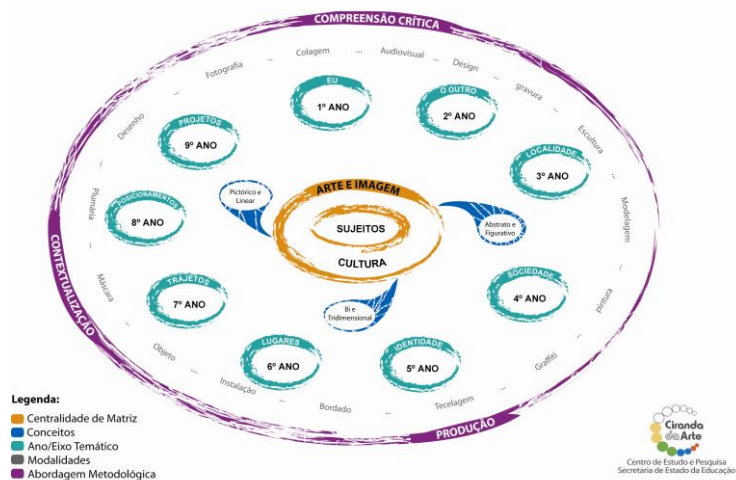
COMPREENSÃO CRÍTICA

Colagem ... Audiovisual ... Design ... gravura ... Escultura ... Modelagem ... pintura ... Grafite ... Tecelagem ... Bordado ... Instalação ... Objeto ... Máscara ... Plumária ... Desenho ... Fotografia

EU
1º ANO

O OUTRO
2º ANO

LOCALIDADE
3º ANO

SOCIEDADE
4º ANO

IDENTIDADE
5º ANO

LUGARES
6º ANO

TRAJETOS
7º ANO

POSICIONAMENTOS
8º ANO

PROJETOS
9º ANO

ARTE E IMAGEM
SUJEITOS
CULTURA

Pictórico e Linear

Abstrato e Figurativo

Bi e Tridimensional

CONTEXTUALIZAÇÃO

PRODUÇÃO

Legenda:
Centralidade de Matriz
Conceitos
Ano/Eixo Temático
Modalidades
Abordagem Metodológica

Ciranda da Arte
Centro de Estudo e Pesquisa
Secretaria de Estado da Educação